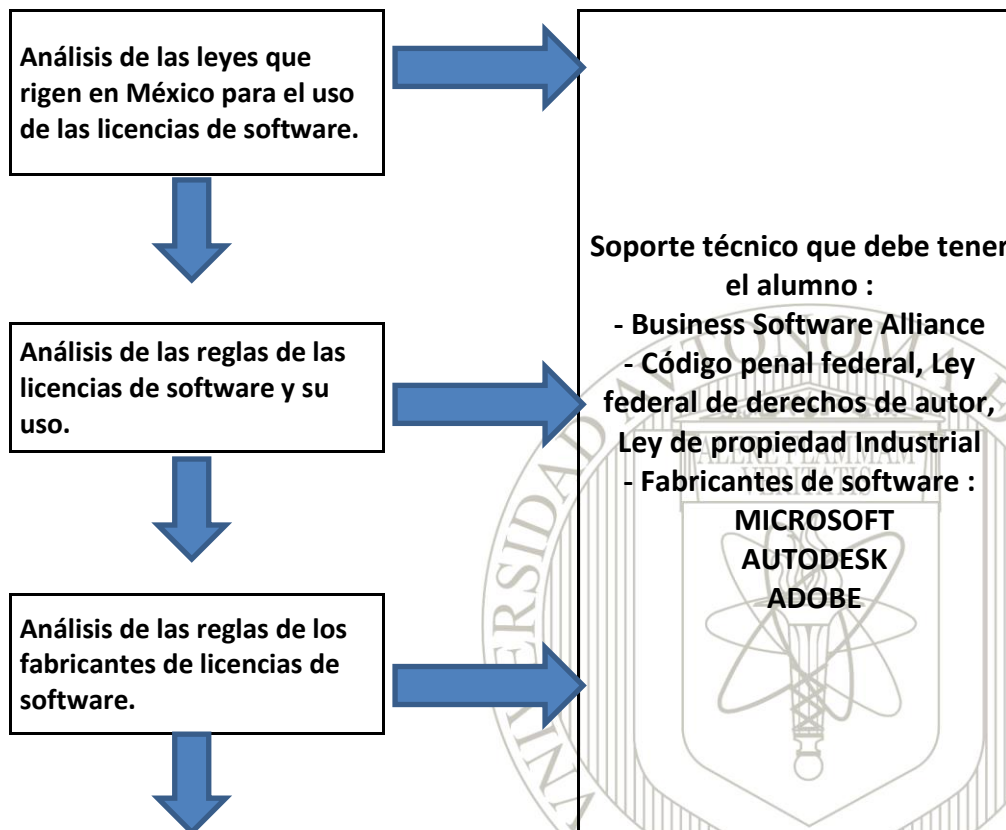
Análisis de las leyes que rigen en México para el uso de las licencias de software.

Análisis de las reglas de las licencias de software y su uso.

Análisis de las reglas de los fabricantes de licencias de software.

Soporte técnico que debe tener el alumno :
- Business Software Alliance
- Código penal federal, Ley federal de derechos de autor, Ley de propiedad Industrial
- Fabricantes de software :
MICROSOFT
AUTODESK
ADOBE

UNIVERSIDAD AUTÓNOMA
ALERE FLAMMAM VERITATIS